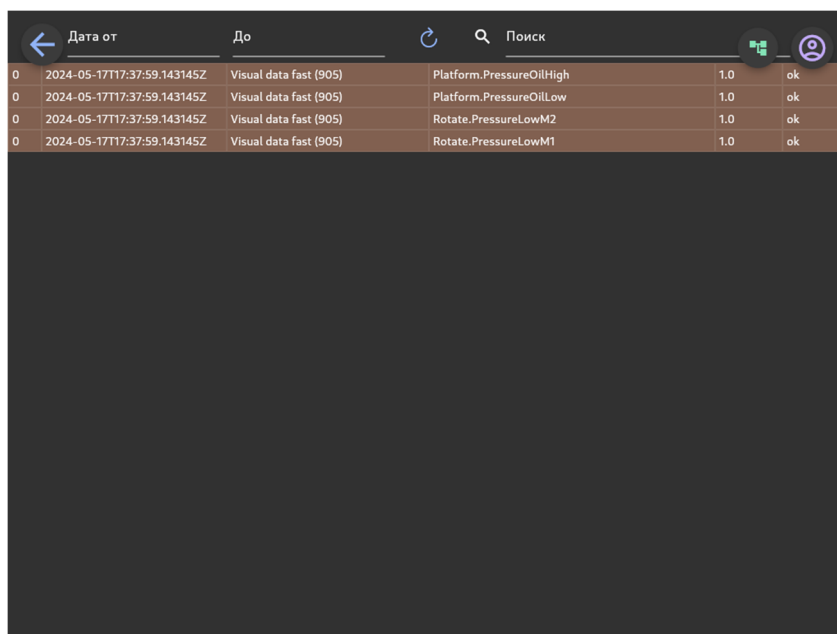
Дата от

До

Поиск

| 0 | 2024-05-17T17:37:59.143145Z | Visual data fast (905) | Platform.PressureOilHigh | 1.0 | ok |
|---|---|---|---|---|---|
| 0 | 2024-05-17T17:37:59.143145Z | Visual data fast (905) | Platform.PressureOilLow | 1.0 | ok |
| 0 | 2024-05-17T17:37:59.143145Z | Visual data fast (905) | Rotate.PressureLowM2 | 1.0 | ok |
| 0 | 2024-05-17T17:37:59.143145Z | Visual data fast (905) | Rotate.PressureLowM1 | 1.0 | ok |